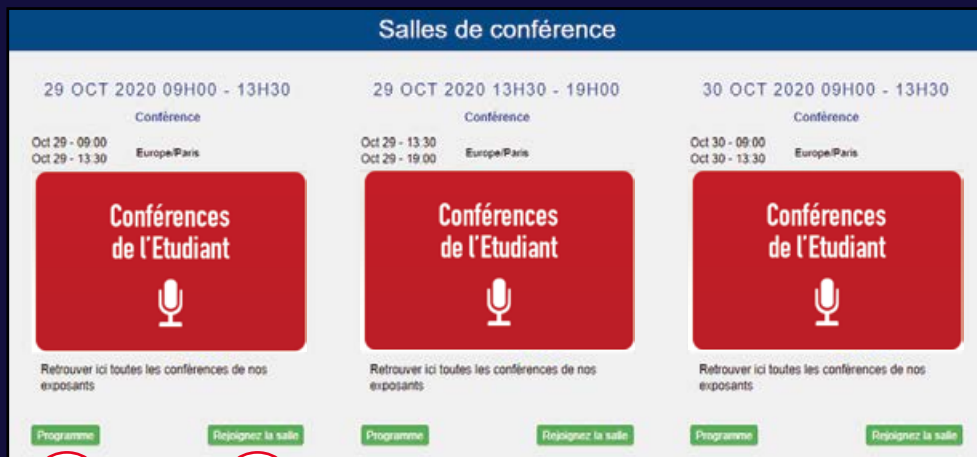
Salles de conférence

29 OCT 2020 09H00 - 13H30

Conférence

Oct 29 - 09:00
Oct 29 - 13:30

Europe/Paris

Conférences de l'Etudiant

Retrouver ici toutes les conférences de nos exposants

Programme

Rejoignez la salle

29 OCT 2020 13H30 - 19H00

Conférence

Oct 29 - 13:30
Oct 29 - 19:00

Europe/Paris

Conférences de l'Etudiant

Retrouver ici toutes les conférences de nos exposants

Programme

Rejoignez la salle

30 OCT 2020 09H00 - 13H30

Conférence

Oct 30 - 09:00
Oct 30 - 13:30

Europe/Paris

Conférences de l'Etudiant

Retrouver ici toutes les conférences de nos exposants

Programme

Rejoignez la salle